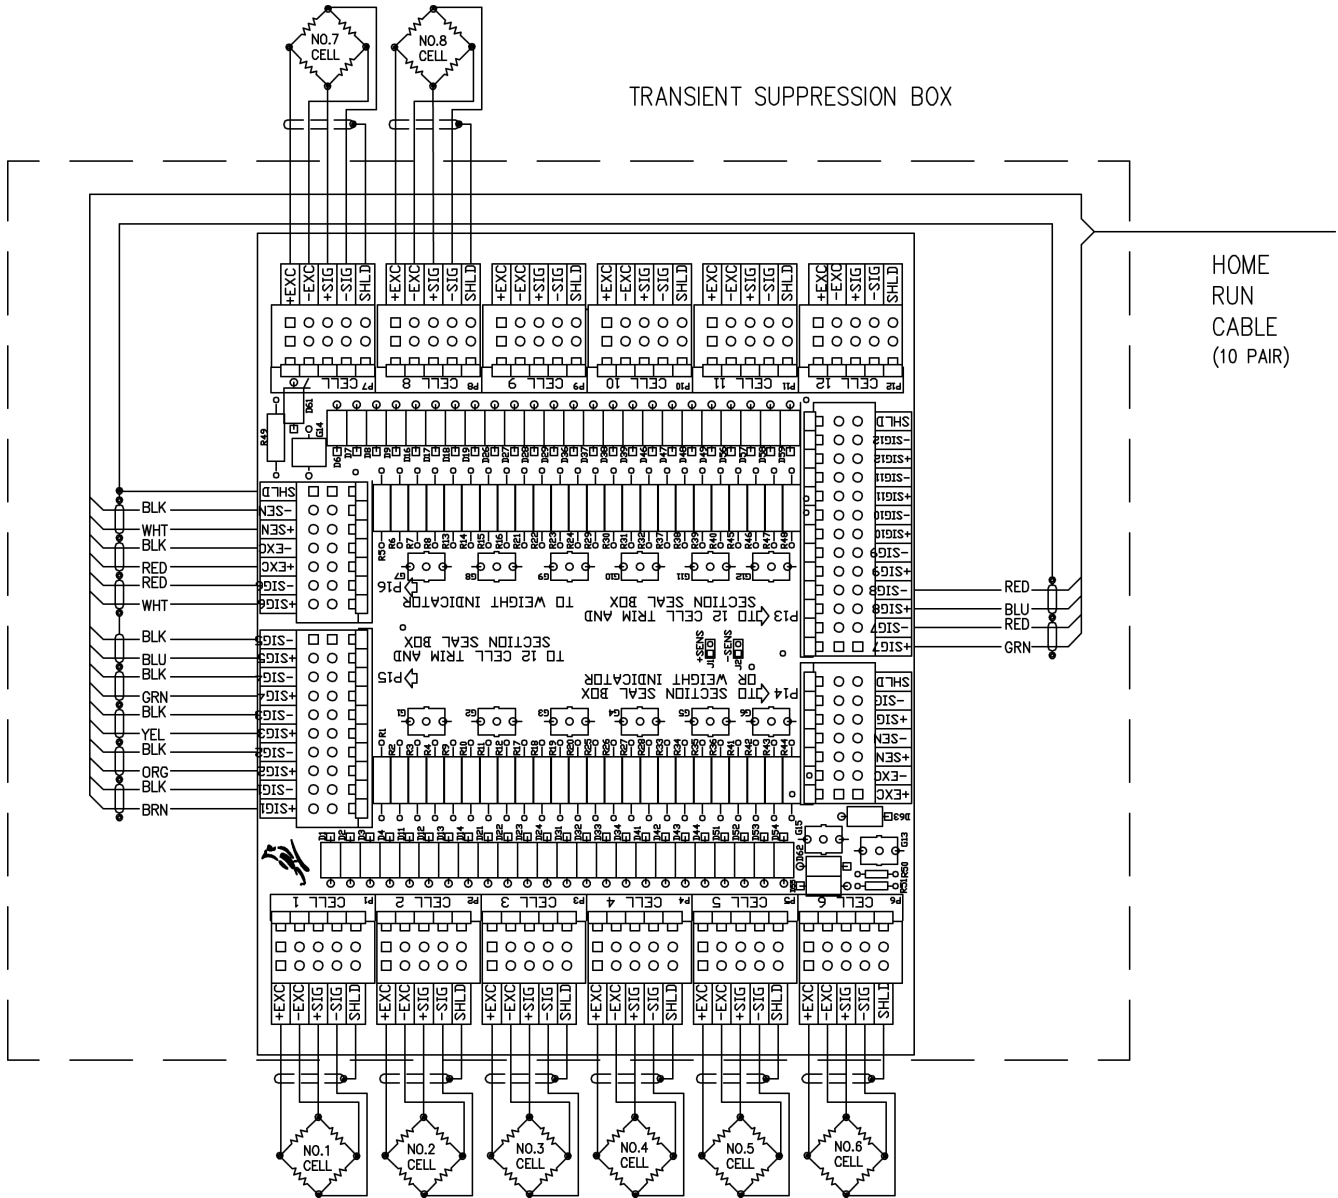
NO.7 CELL

NO.8 CELL

TRANSIENT SUPPRESSION BOX

HOME RUN CABLE (10 PAIR)

+EXC -EXC +SIG -SIG SHLD
+EXC -EXC +SIG -SIG SHLD
+EXC -EXC +SIG -SIG SHLD
+EXC -EXC +SIG -SIG SHLD
+EXC -EXC +SIG -SIG SHLD
+EXC -EXC +SIG -SIG SHLD

P7 CELL 7
P8 CELL 8
P9 CELL 9
P10 CELL 10
P11 CELL 11
P12 CELL 12

R49
D61
G14

SHLD
-SIG12
+SIG12
-SIG11
+SIG11
-SIG10
+SIG10
-SIG9
+SIG9
-SIG8
+SIG8
-SIG7
+SIG7

RED
BLU
RED
GRN

BLK
WHT
BLK
RED
RED
WHT

SHLD
-SEN
+SEN
-EXC
+EXC
-SIG
+SIG

P16
TO WEIGHT INDICATOR

P13 TO 12 CELL TRIM AND SECTION SEAL BOX

TO 12 CELL TRIM AND SECTION SEAL BOX
P15

P14 TO SECTION SEAL BOX OR WEIGHT INDICATOR

+SEN
-SEN

BLK
BLU
BLK
GRN
BLK
YEL
BLK
ORG
BLK
BRN

-SIG6
+SIG5
-SIG5
+SIG4
-SIG3
+SIG3
-SIG2
+SIG2
-SIG1
+SIG1

SHLD
-SIG
+SIG
-SEN
+SEN
-EXC
+EXC

D63
G13
D62
G15
R51
R50

P1 CELL 1
P2 CELL 2
P3 CELL 3
P4 CELL 4
P5 CELL 5
P6 CELL 6

+EXC -EXC +SIG -SIG SHLD
+EXC -EXC +SIG -SIG SHLD
+EXC -EXC +SIG -SIG SHLD
+EXC -EXC +SIG -SIG SHLD
+EXC -EXC +SIG -SIG SHLD
+EXC -EXC +SIG -SIG SHLD

NO.1 CELL
NO.2 CELL
NO.3 CELL
NO.4 CELL
NO.5 CELL
NO.6 CELL